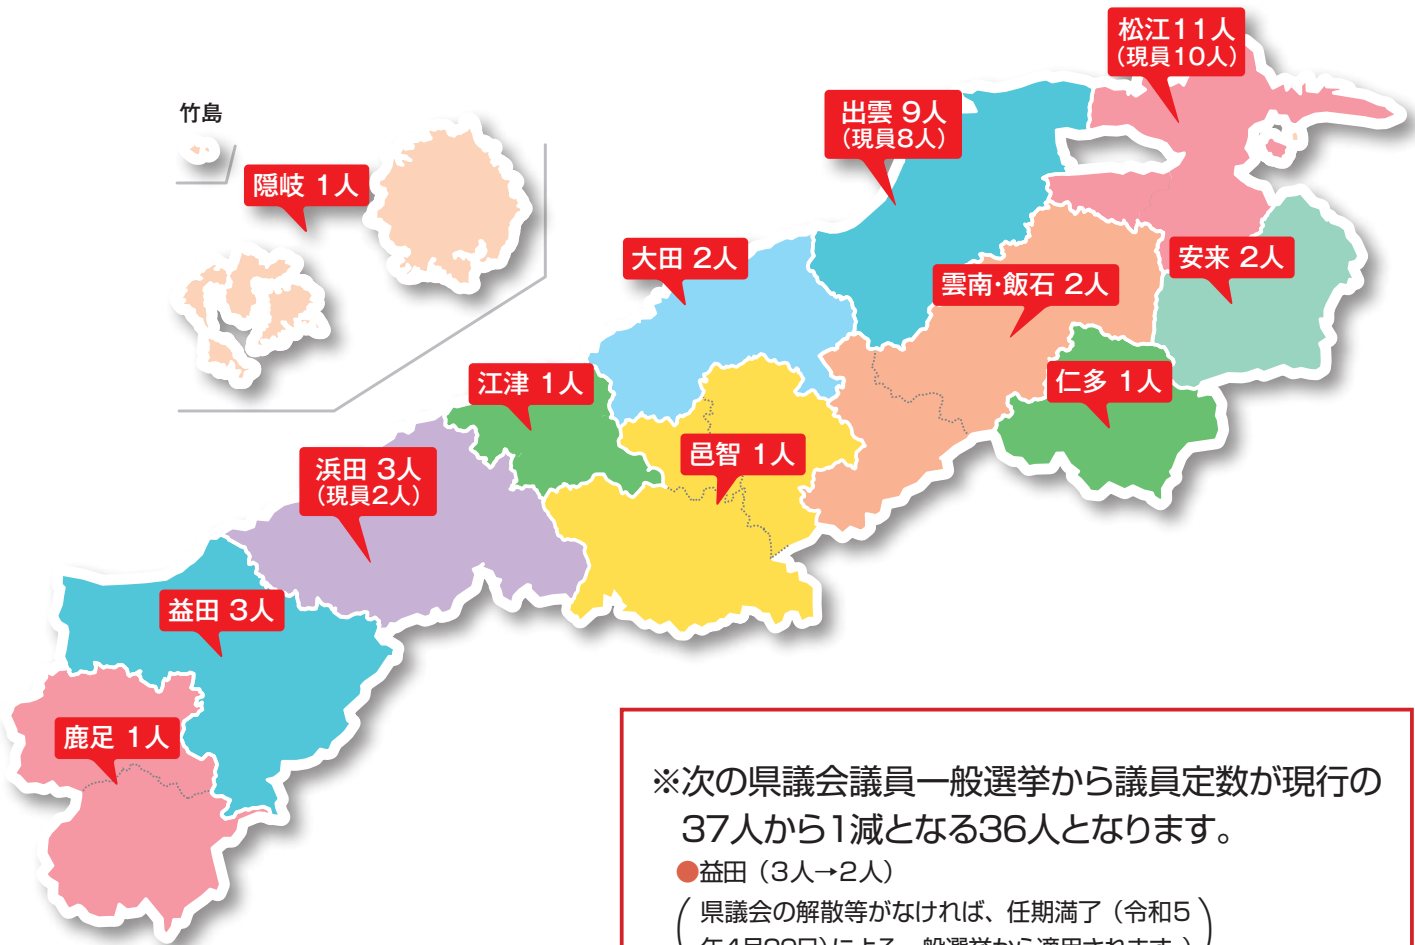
松江11人
(現員10人)

出雲 9人
(現員8人)

竹島

隠岐 1人

大田 2人

安来 2人

雲南·飯石 2人

仁多 1人

江津 1人

邑智 1人

浜田 3人
(現員2人)

益田 3人

鹿足 1人

※次の県議会議員一般選挙から議員定数が現行の37人から1減となる36人となります。

●益田（3人→2人）

（県議会の解散等がなければ、任期満了（令和5 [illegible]）